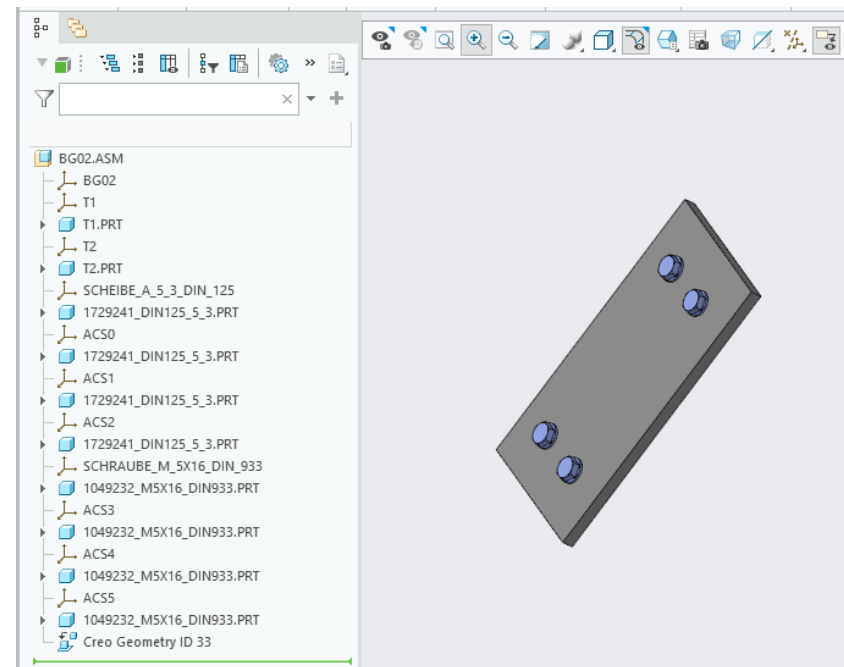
BG02.ASM
BG02
T1
T1.PRT
T2
T2.PRT
SCHEIBE_A_5_3_DIN_125
1729241_DIN125_5_3.PRT
ACS0
1729241_DIN125_5_3.PRT
ACS1
1729241_DIN125_5_3.PRT
ACS2
1729241_DIN125_5_3.PRT
SCHRAUBE_M_5X16_DIN_933
1049232_M5X16_DIN933.PRT
ACS3
1049232_M5X16_DIN933.PRT
ACS4
1049232_M5X16_DIN933.PRT
ACS5
1049232_M5X16_DIN933.PRT
Creo Geometry ID 33